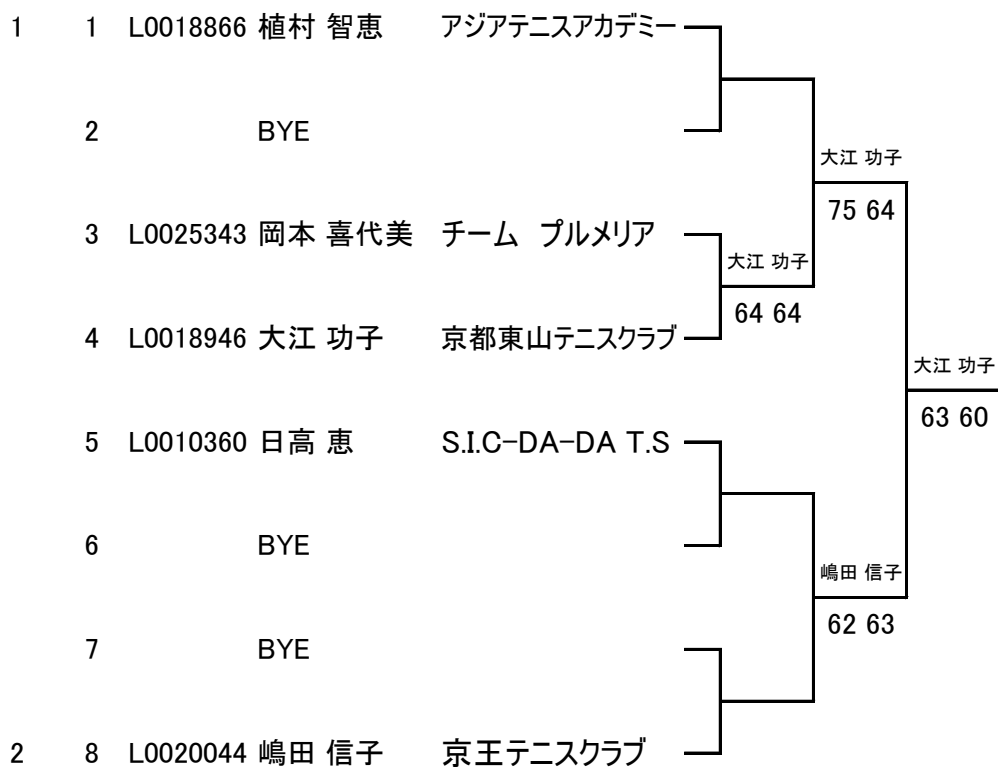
1 1 L0018866 植村 智恵 アジアテニスアカデミー

2 BYE

大江 功子

75 64

3 L0025343 岡本 喜代美 チーム プルメリア

大江 功子

64 64

4 L0018946 大江 功子 京都東山テニスクラブ

大江 功子

63 60

5 L0010360 日高 恵 S.I.C-DA-DA T.S

6 BYE

嶋田 信子

62 63

7 BYE

2 8 L0020044 嶋田 信子 京王テニスクラブ